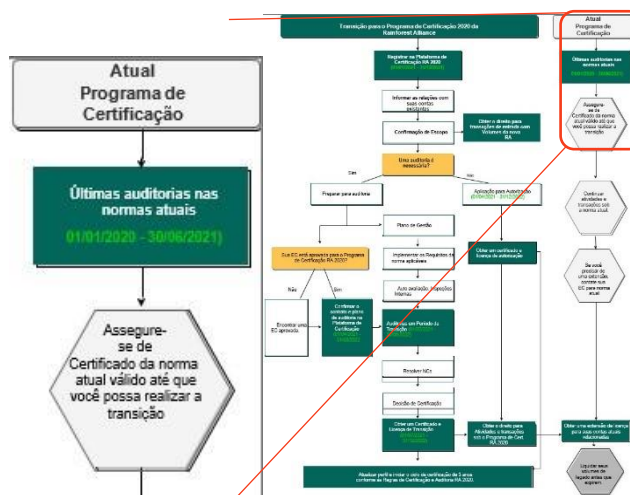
Atual
Programa de
Certificação

Últimas auditorias nas normas atuais

01/01/2020 - 30/06/2021)

Assegure-se de Certificado da norma atual válido até que você possa realizar a transição

Transição para o Programa de Certificação 2020 da Rainforest Alliance

Registrar na Plataforma de Certificação RA 2020

Informar as relações com suas contas existentes

Confirmação de Escopo

Obter o direito para transações de extrato com Volumes do novo RA

Uma auditoria é necessária?

Sim

Não

Preparar para auditoria

Aplicação para Autorização

Plano de Gestão

Implementar os Requisitos da norma aplicáveis

Auto avaliação, Inspeções Internas

Sua EC está aprovada para o Programa de Certificação RA 2020?

Não

Sim

Encontrar uma EC aprovada

Confirmar a data e o plano de auditoria na Plataforma de Certificação

Auditoria no Período de Transição

Resolver NCs

Decisão de Certificação

Obter um Certificado e Licença de Transação

Obter um certificado e licença de autorização

Obter o direito para Atividades e transações sob o Programa de Cert. RA 2020

Obter uma extensão de tempo para suas contas atuais relacionadas

Atualizar perfil e iniciar o ciclo de certificação de 3 anos conforme as Regras de Certificação e Auditoria RA 2020

Atual
Programa de Certificação

Últimas auditorias nas normas atuais

Assegure-se de Certificado da norma atual válido até que você possa realizar a transição

Continuar atividades e transações sob a norma atual

Se você precisar de uma extensão, contate sua EC para norma atual

Liquidar seus volumes de legado antes que expirem